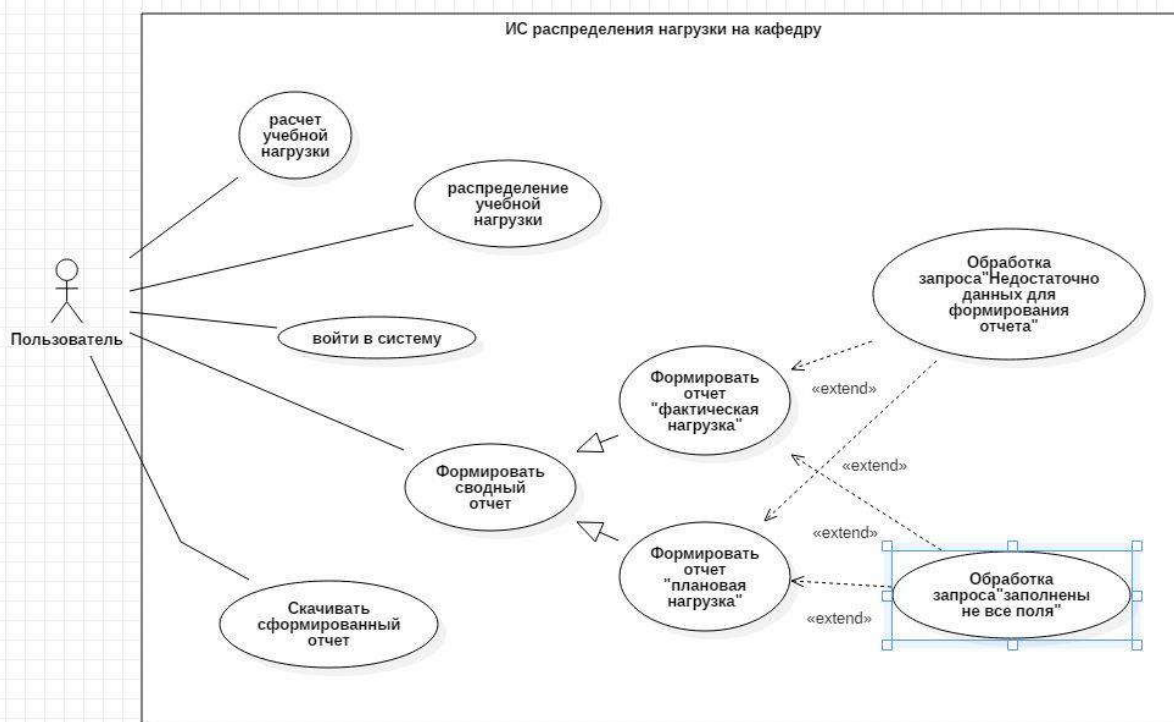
ИС распределения нагрузки на кафедру

расчет учебной нагрузки

распределение учебной нагрузки

Пользователь

войти в систему

Обработка запроса"Недостаточно данных для формирования отчета"

Формировать отчет "фактическая нагрузка"

«extend»

«extend»

Формировать сводный отчет

«extend»

Формировать отчет "плановая нагрузка"

Обработка запроса"заполнены не все поля"

«extend»

Скачивать сформированный отчет